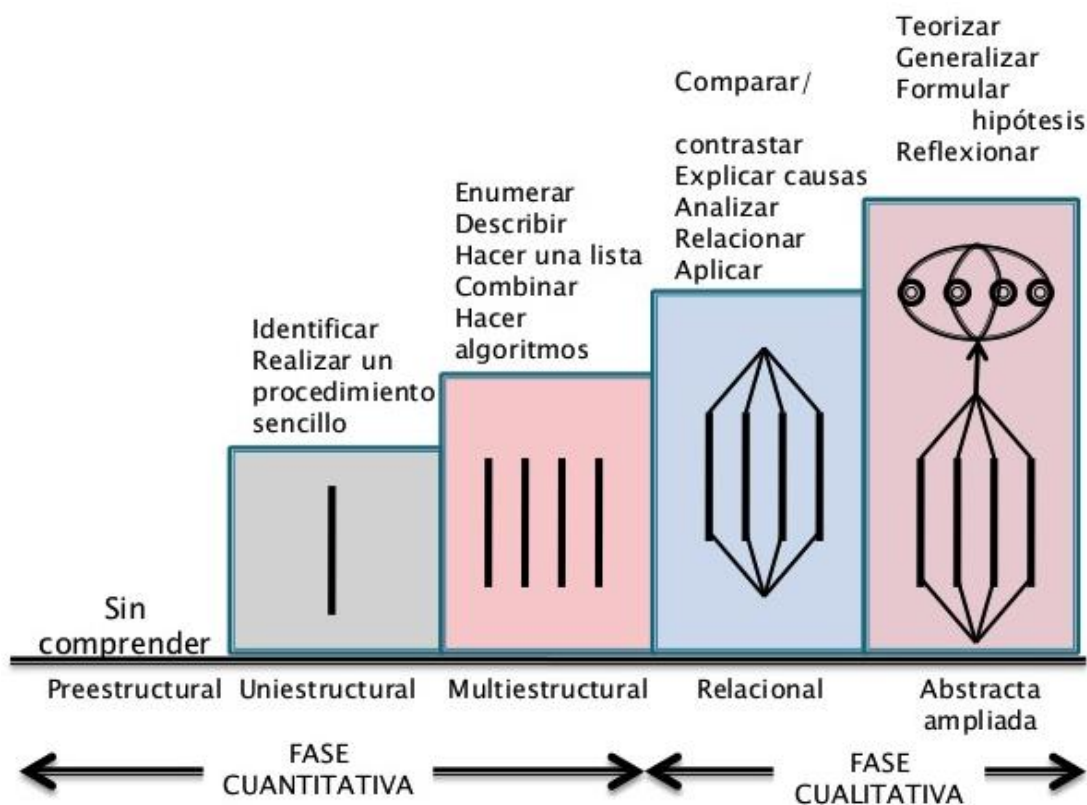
Teorizar
Generalizar
Formular hipótesis
Reflexionar

Comparar/

contrastar
Explicar causas
Analizar
Relacionar
Aplicar

Enumerar
Describir
Hacer una lista
Combinar
Hacer algoritmos

Identificar
Realizar un procedimiento sencillo

Sin comprender

Preestructural Uniestructural Multiestructural Relacional Abstracta ampliada

FASE CUANTITATIVA

FASE CUALITATIVA